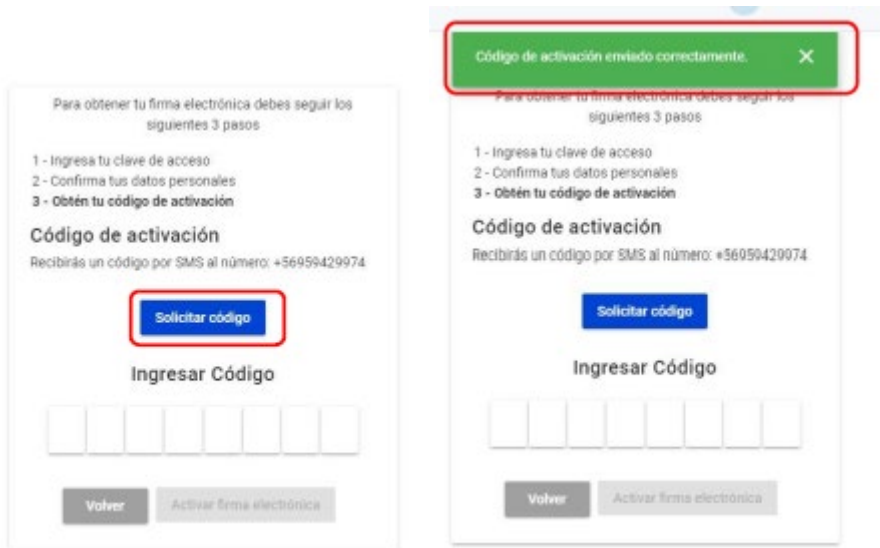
Para obtener tu firma electrónica debes seguir los siguientes 3 pasos

1 - Ingresa tu clave de acceso
2 - Confirma tus datos personales
3 - Obtén tu código de activación

Código de activación

Recibirás un código por SMS al número: +56959429974

Solicitar código

Ingresar Código

Volver

Activar firma electrónica

Código de activación enviado correctamente.

×

Para obtener tu firma electrónica debes seguir los siguientes 3 pasos

1 - Ingresa tu clave de acceso
2 - Confirma tus datos personales
3 - Obtén tu código de activación

Código de activación

Recibirás un código por SMS al número: +56959429974

Solicitar código

Ingresar Código

Volver

Activar firma electrónica